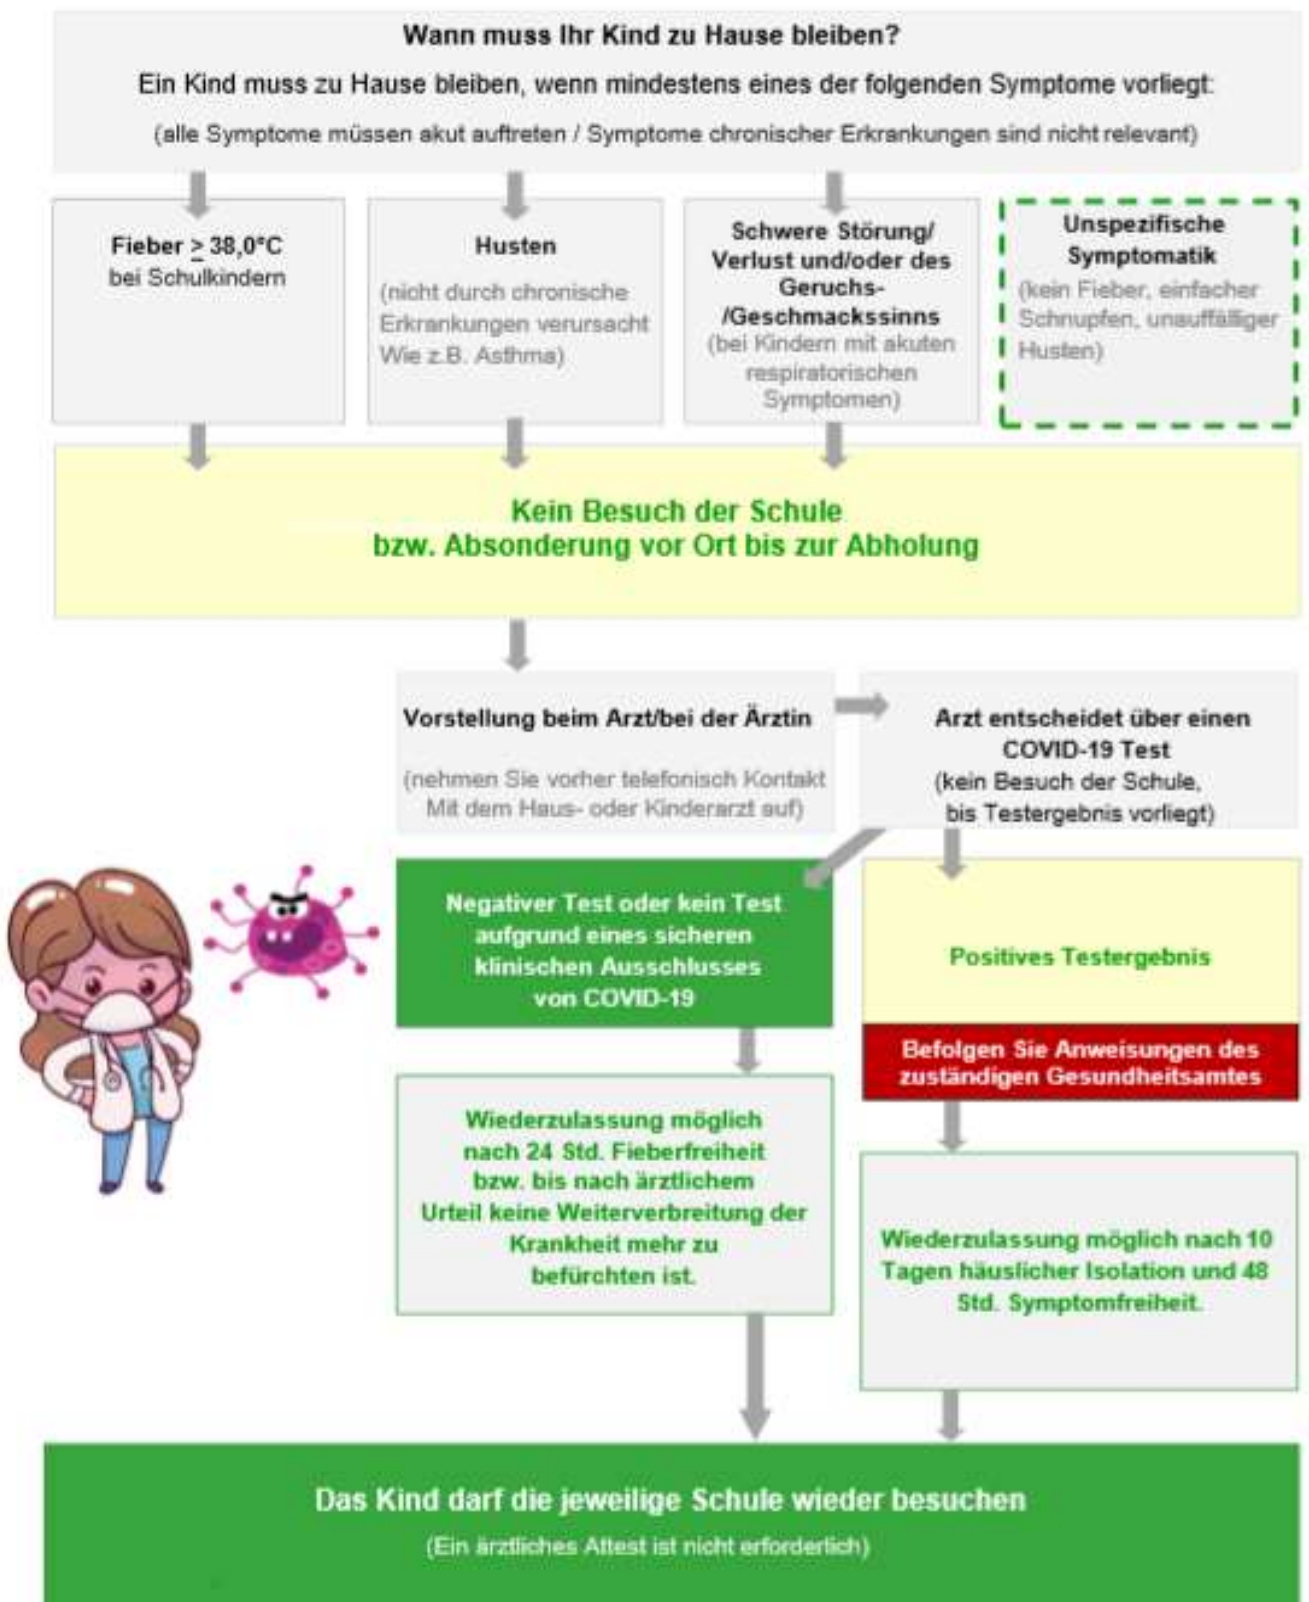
Wann muss Ihr Kind zu Hause bleiben?

Ein Kind muss zu Hause bleiben, wenn mindestens eines der folgenden Symptome vorliegt:

(alle Symptome müssen akut auftreten / Symptome chronischer Erkrankungen sind nicht relevant)

Fieber $\geq$ 38,0°C bei Schulkindern

Husten

(nicht durch chronische Erkrankungen verursacht Wie z.B. Asthma)

Schwere Störung/ Verlust und/oder des Geruchs- /Geschmackssinns

(bei Kindern mit akuten respiratorischen Symptomen)

Unspezifische Symptomatik

(kein Fieber, einfacher Schnupfen, unauffälliger Husten)

Kein Besuch der Schule bzw. Absonderung vor Ort bis zur Abholung

Vorstellung beim Arzt/bei der Ärztin

(nehmen Sie vorher telefonisch Kontakt Mit dem Haus- oder Kinderarzt auf)

Arzt entscheidet über einen COVID-19 Test

(kein Besuch der Schule, bis Testergebnis vorliegt)

Negativer Test oder kein Test aufgrund eines sicheren klinischen Ausschlusses von COVID-19

Positives Testergebnis

Befolgen Sie Anweisungen des zuständigen Gesundheitsamtes

Wiederzulassung möglich nach 24 Std. Fieberfreiheit bzw. bis nach ärztlichem Urteil keine Weiterverbreitung der Krankheit mehr zu befürchten ist.

Wiederzulassung möglich nach 10 Tagen häuslicher Isolation und 48 Std. Symptomfreiheit.

Das Kind darf die jeweilige Schule wieder besuchen

(Ein ärztliches Attest ist nicht erforderlich)